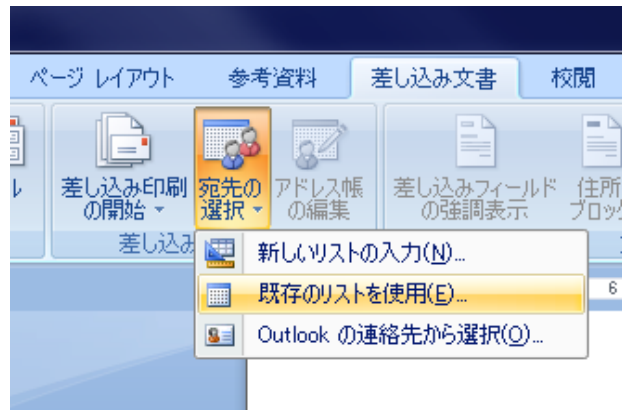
ページ レイアウト
参考資料
差し込み文書
校閲
ル
差し込み印刷の開始
宛先の選択
アドレス帳の編集
差し込みフィールドの強調表示
住所ブロック
差し込み
新しいリストの入力(N)...
既存のリストを使用(E)...
Outlook の連絡先から選択(O)...
6